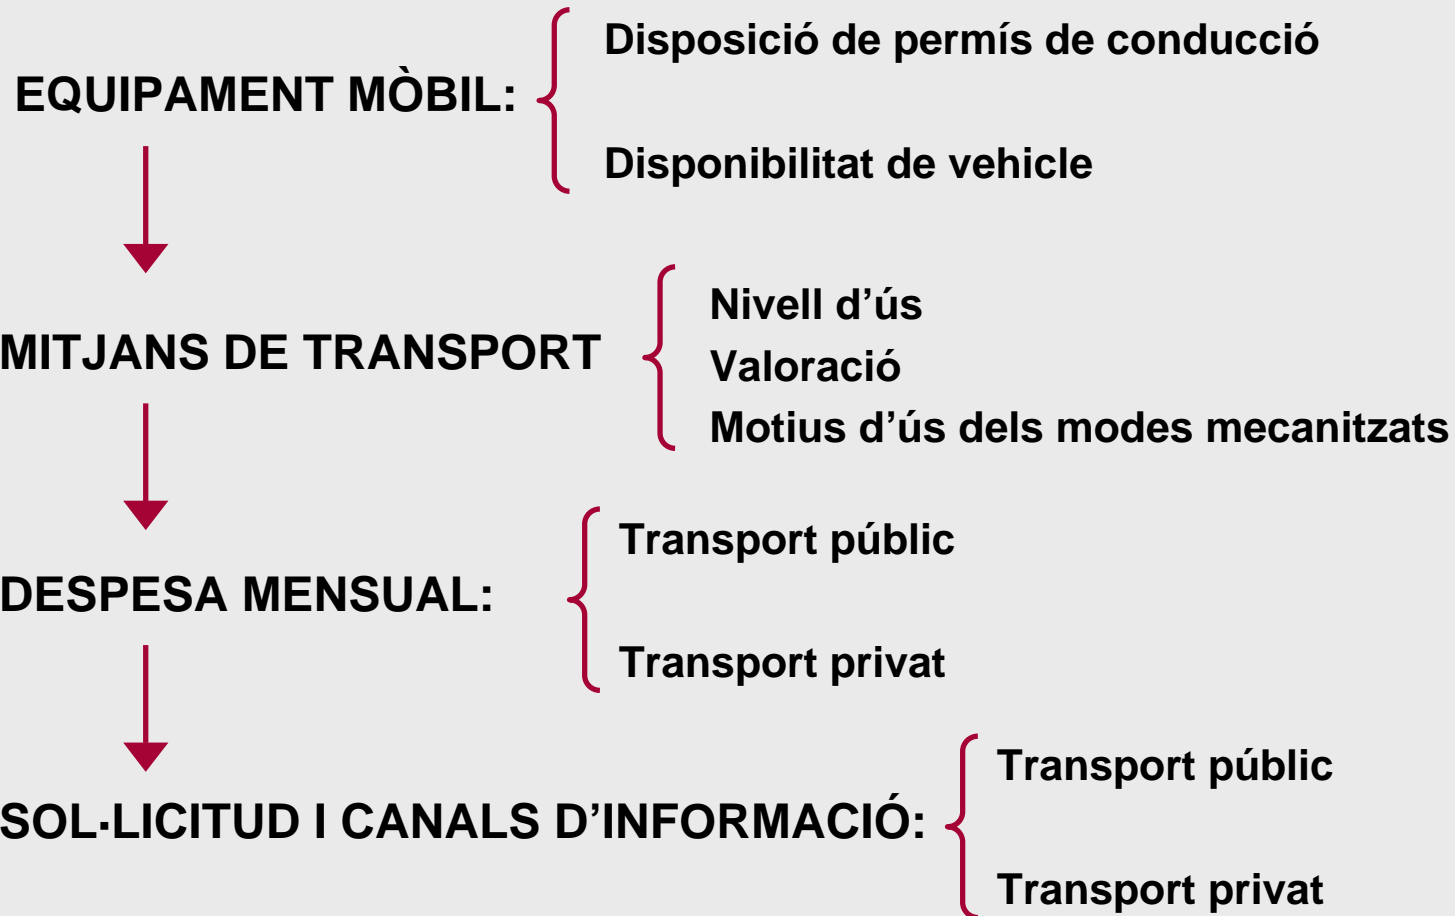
EQUIPAMENT MÒBIL:

Disposició de permís de conducció

Disponibilitat de vehicle

MITJANS DE TRANSPORT

Nivell d'ús

Valoració

Motius d'ús dels modes mecanitzats

DESPESA MENSUAL:

Transport públic

Transport privat

SOL·LICITUD I CANALS D'INFORMACIÓ:

Transport públic

Transport privat